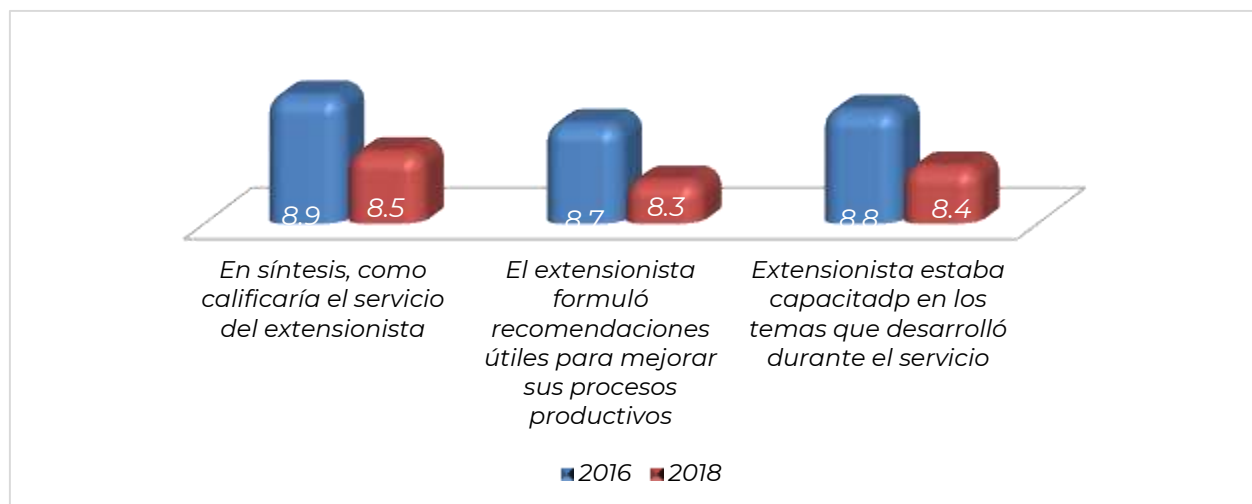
8.9
8.5
8.7
8.3
8.8
8.4

En síntesis, como calificaría el servicio del extensionista

El extensionista formuló recomendaciones útiles para mejorar sus procesos productivos

Extensionista estaba capacitadp en los temas que desarrolló durante el servicio

2016 2018